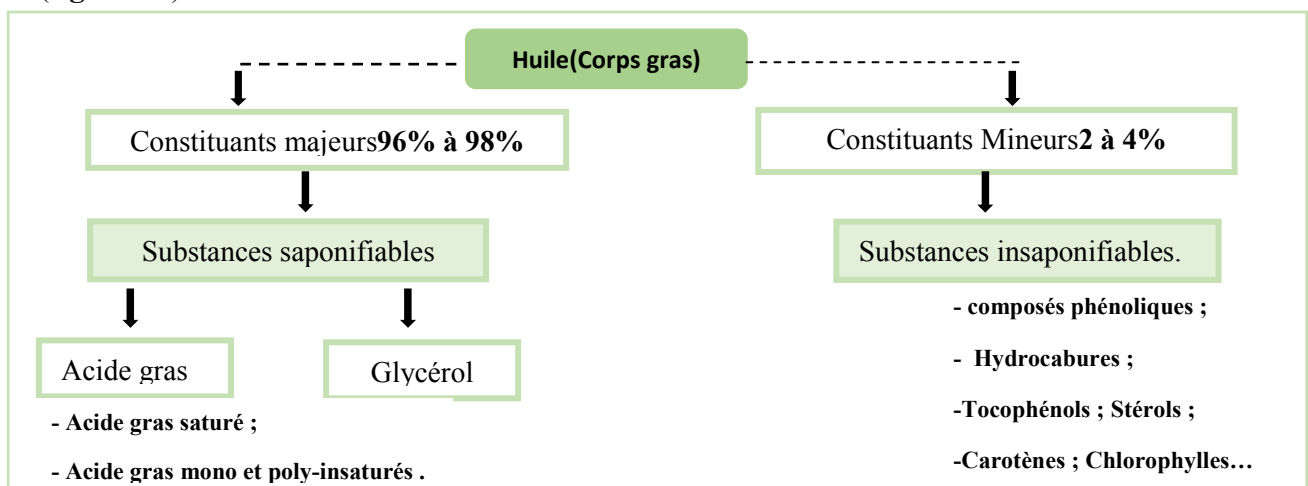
Huile(Corps gras)

Constituants majeurs**96% à 98%**

Substances saponifiables

Acide gras

- Acide gras saturé ;

- Acide gras mono et poly-insaturés .

Glycérol

Constituants Mineurs**2 à 4%**

Substances insaponifiables.

- composés phénoliques ;

- Hydrocabures ;

-Tocophénols ; Stérols ;

-Carotènes ; Chlorophylles…